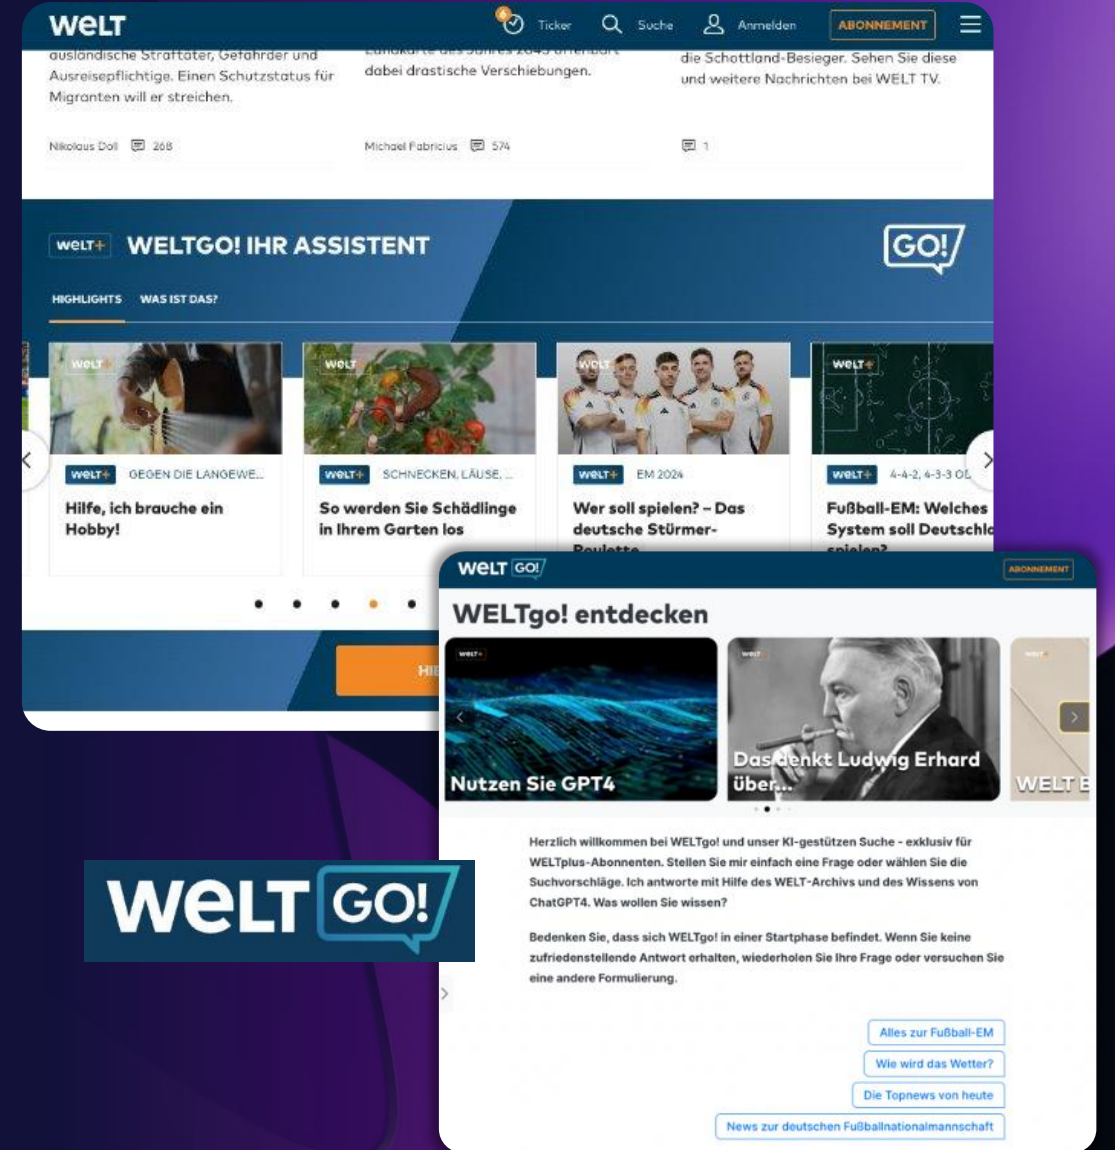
WELT Ticker Suche Anmelden ABONNEMENT

ausländische Straftäter, Gefährder und Ausreisepflichtige. Einen Schutzstatus für Migranten will er streichen.

Nikolaus Doll 268

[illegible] dabei drastische Verschiebungen.

Michael Fabricius 574

die Schottland-Besieger. Sehen Sie diese und weitere Nachrichten bei WELT TV.

1

WELT+ WELTGO! IHR ASSISTENT

GO!

HIGHLIGHTS WAS IST DAS?

WELT+ GEGEN DIE LANGEWE...
Hilfe, ich brauche ein Hobby!

WELT+ SCHNECKEN, LÄUSE, ...
So werden Sie Schädlinge in Ihrem Garten los

WELT+ EM 2024
Wer soll spielen? – Das deutsche Stürmer-Roulette

WELT+ 4-4-2, 4-3-3 OD
Fußball-EM: Welches System soll Deutschla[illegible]

WELT GO!

WELT GO! ABONNEMENT

WELTgo! entdecken

Nutzen Sie GPT4

Das denkt Ludwig Erhard über...

WELT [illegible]

Herzlich willkommen bei WELTgo! und unser KI-gestützen Suche - exklusiv für WELTplus-Abonnenten. Stellen Sie mir einfach eine Frage oder wählen Sie die Suchvorschläge. Ich antworte mit Hilfe des WELT-Archivs und des Wissens von ChatGPT4. Was wollen Sie wissen?

Bedenken Sie, dass sich WELTgo! in einer Startphase befindet. Wenn Sie keine zufriedenstellende Antwort erhalten, wiederholen Sie Ihre Frage oder versuchen Sie eine andere Formulierung.

Alles zur Fußball-EM

Wie wird das Wetter?

Die Topnews von heute

News zur deutschen Fußballnationalmannschaft